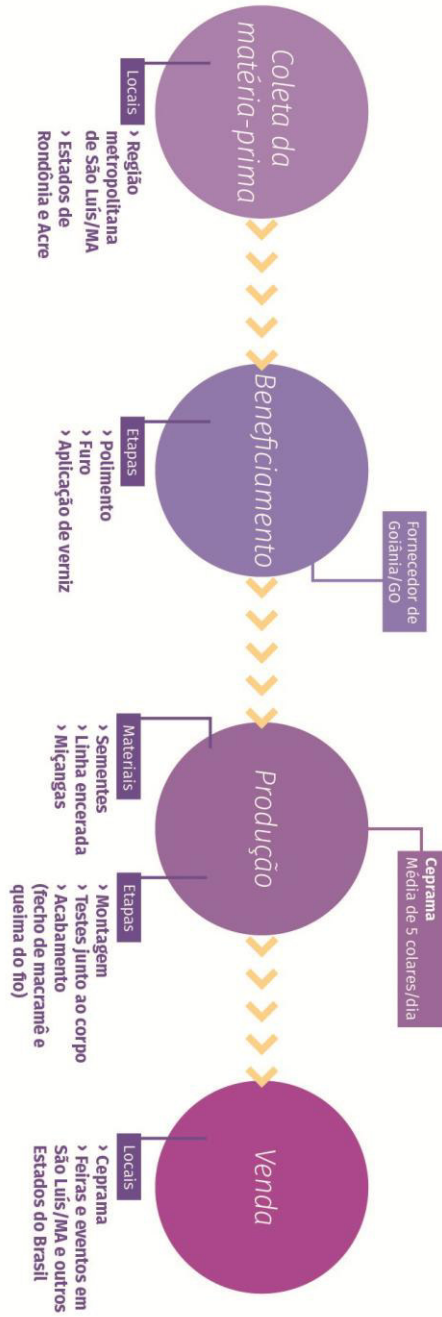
Coleta da matéria-prima

Locais
› Região metropolitana de São Luís/MA
› Estados de Rondônia e Acre

Beneficiamento

Etapas
› Polimento
› Furo
› Aplicação de verniz

Fornecedor de Goiânia/GO

Produção

Materiais
› Sementes
› Linha encerada
› Miçangas

Ceprama
Média de 5 colares/dia

Etapas
› Montagem
› Testes junto ao corpo
› Acabamento (fecho de macramê e queima do fio)

Venda

Locais
› Ceprama
› Feiras e eventos em São Luís/MA e outros Estados do Brasil